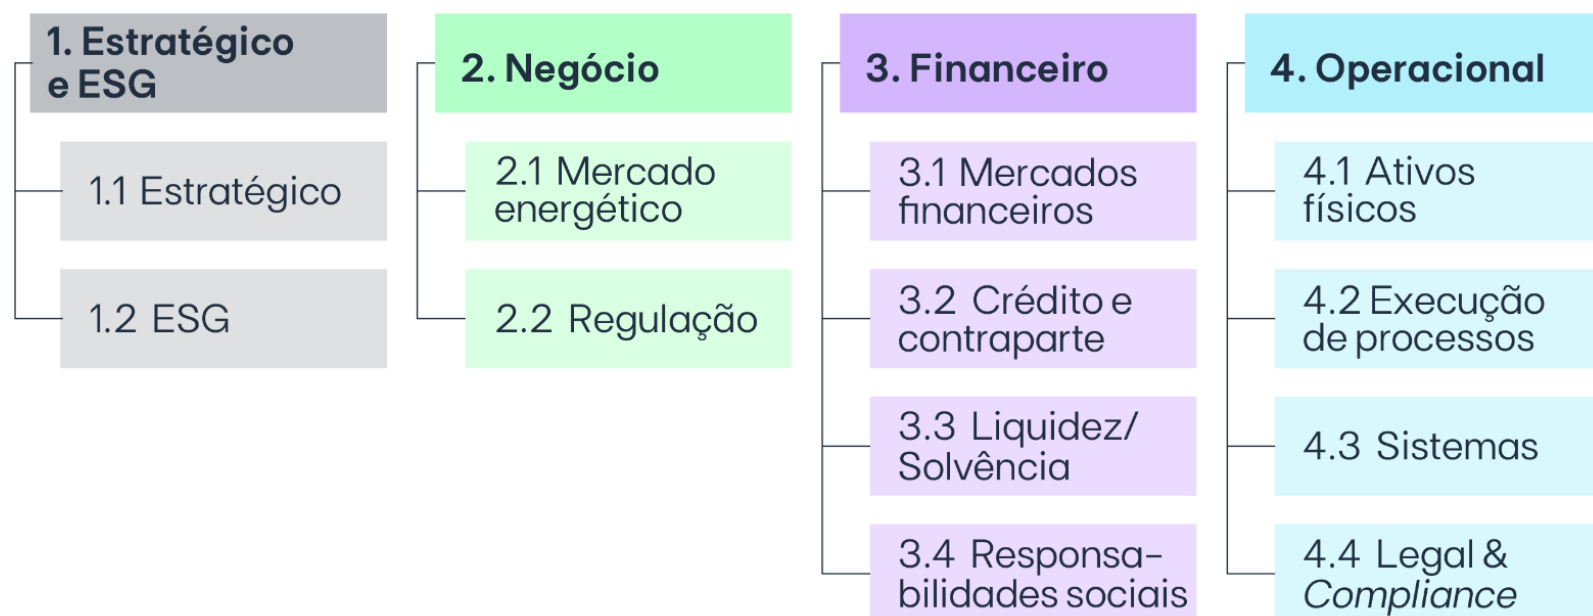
1. Estratégico e ESG

1.1 Estratégico

1.2 ESG

2. Negócio

2.1 Mercado energético

2.2 Regulação

3. Financeiro

3.1 Mercados financeiros

3.2 Crédito e contraparte

3.3 Liquidez/ Solvência

3.4 Responsabilidades sociais

4. Operacional

4.1 Ativos físicos

4.2 Execução de processos

4.3 Sistemas

4.4 Legal & Compliance